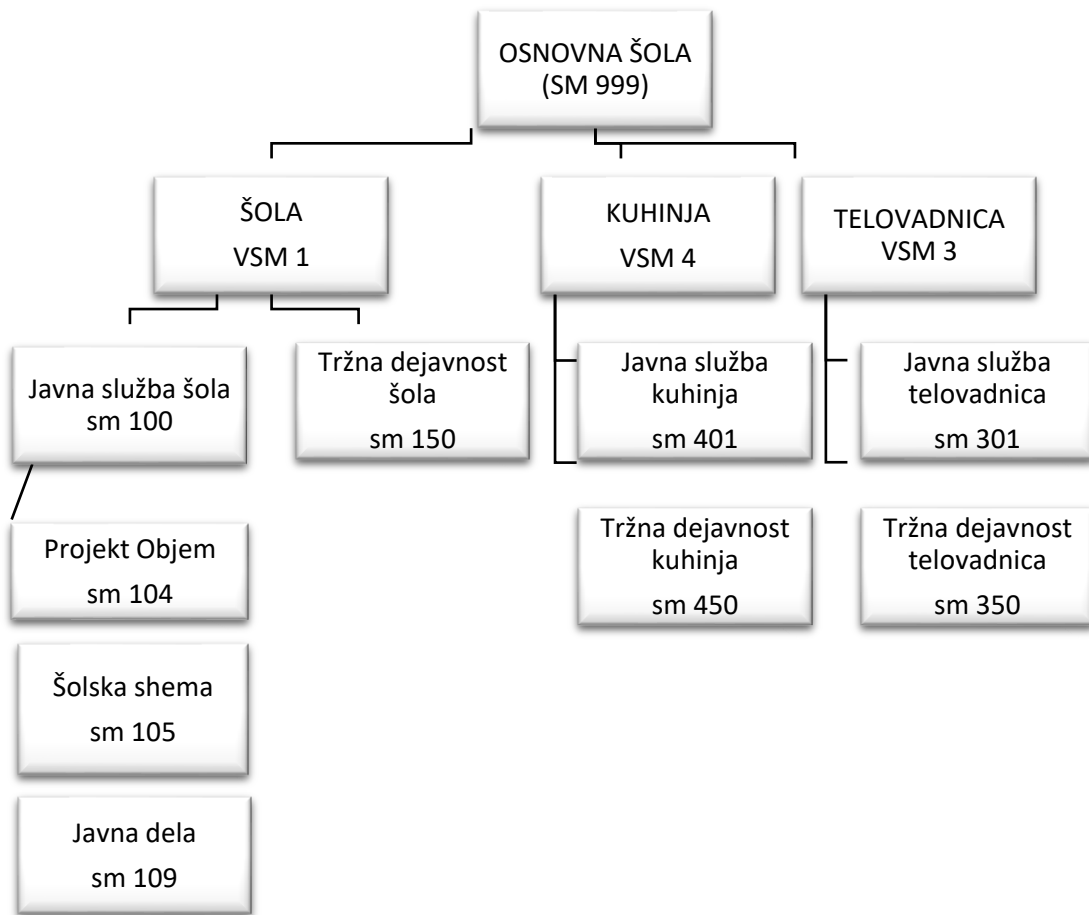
OSNOVNA ŠOLA
(SM 999)

ŠOLA
VSM 1

KUHINJA
VSM 4

TELOVADNICA
VSM 3

Javna služba šola
sm 100

Tržna dejavnost šola
sm 150

Javna služba kuhinja
sm 401

Javna služba telovadnica
sm 301

Projekt Objem
sm 104

Tržna dejavnost kuhinja
sm 450

Tržna dejavnost telovadnica
sm 350

Šolska shema
sm 105

Javna dela
sm 109